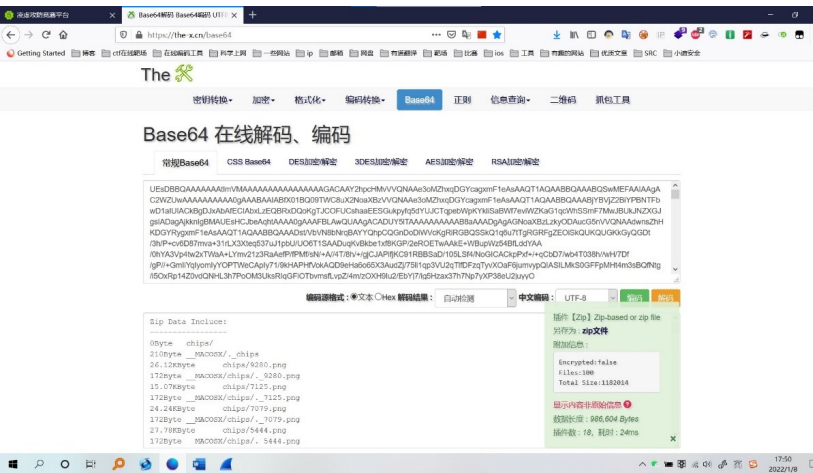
滴滴攻防资源平台 × Base64解码 Base64编码 UTF8 × +

https://the-x.cn/base64

Getting Started 博客 ctf在线解密 在线编码工具 科学上网 一些网站 ip 邮箱 网盘 有道翻译 靶场 比赛 ios 工具 有趣的网站 优质文章 SRC 小迪安全

The

密钥转换 加密 格式化 编码转换 Base64 正则 信息查询 二维码 抓包工具

Base64 在线解码、编码

常规Base64 CSS Base64 DES加密/解密 3DES加密/解密 AES加密/解密 RSA加密/解密

UEsDBBQAAAAAAAAttmVMAAAAAAAAAAAAAAAAGACAAY2hpcHMvVVQNAAe3oMZhxqDGYcagxmF1eAsAAQT1AQAABBQAAABQSwMEFAAIAAgA C2WZUwAAAAAAAAAA0gAAABAAIABfX01BQ09TWC8uX2NoaXBzVVQNAAe3oMZhxqDGYcagxmF1eAsAAQT1AQAABBQAAABjYBVjZ2BiYPBNTFb wD1alUiACkBgDJxAbAfECIAbxLzEQBRxDQoKgTJCOFUCshaaEESGukpyfq5dYUJCTqpebWpKYkliSaBWf7eviWZKaG1qcWhSSmF7MwJBUkJNZXGJ gsIADagAjkknIgBMAUEsHCJbeAqhtAAAA0gAAABQSwMEFAAIAAgACADUY5fTAAAAAAAAAAB8AAADgAGNoaXBzLzkyODAucG5nVVQNAAdwnsZhH KDGYRygxmF1eAsAAQT1AQAABBQAAADst/VbVN8bNrqBAYYQhpCQGnDoDiWVcKgRiRGBQSSkQ1q6u7tTgRGRFgZEOISkQUKQUGKkGyQGDt /3h/P+cv6D87mva+31rLX3Xteq537uJ1pbU/UO6T1SAADuqKvBkbe1xf8KGP/2eROETwAAkE+WBupWz54BfLddYAA /0hYA3Vp4tw2xTWaA+LYmv21z3RaAefPrffPMfsN+A/4T/8hV+/gjCJAPffKC91RBBSaD/105LSf4/NoGiCACkpPxf+/+cQbD7/wb4T038h/wH7Df /gP/+GmlIYqIyomIyYOPTWeCAply71/8kHAPHfVokAQD9eHa6o6X3AudZj/75lI1qp3VU2qTIfDFzqTyvXOaF6jumvypOAISILMkS0GFFpMHl4m3sBOfNtg /i5OxRp14Z0vdQNHL3h7PoOM3UksRIqGFIOTbvmsfLvpZ/4m/zOXH9Iu2/EbYj7/Iq5Hzax37h7Np7yXP38eU2iuyyO

编码源格式：◉文本 ○Hex 解码结果： 自动检测 中文编码： UTF-8 编码 解码

Zip Data Incluse:
----------------
0Byte chips/
210Byte __MACOSX/._chips
26.12KByte chips/9280.png
172Byte __MACOSX/chips/._9280.png
15.07KByte chips/7125.png
172Byte __MACOSX/chips/._7125.png
24.24KByte chips/7079.png
172Byte __MACOSX/chips/._7079.png
27.78KByte chips/5444.png
172Byte __MACOSX/chips/._5444.png

插件【Zip】Zip-based or zip file
另存为：zip文件
附加信息：
Encrypted:false
Files:100
Total Size:1182014
显示内容非原始信息
数据长度：986,604 Bytes
插件数：18，耗时：24ms

17:50
2022/1/8